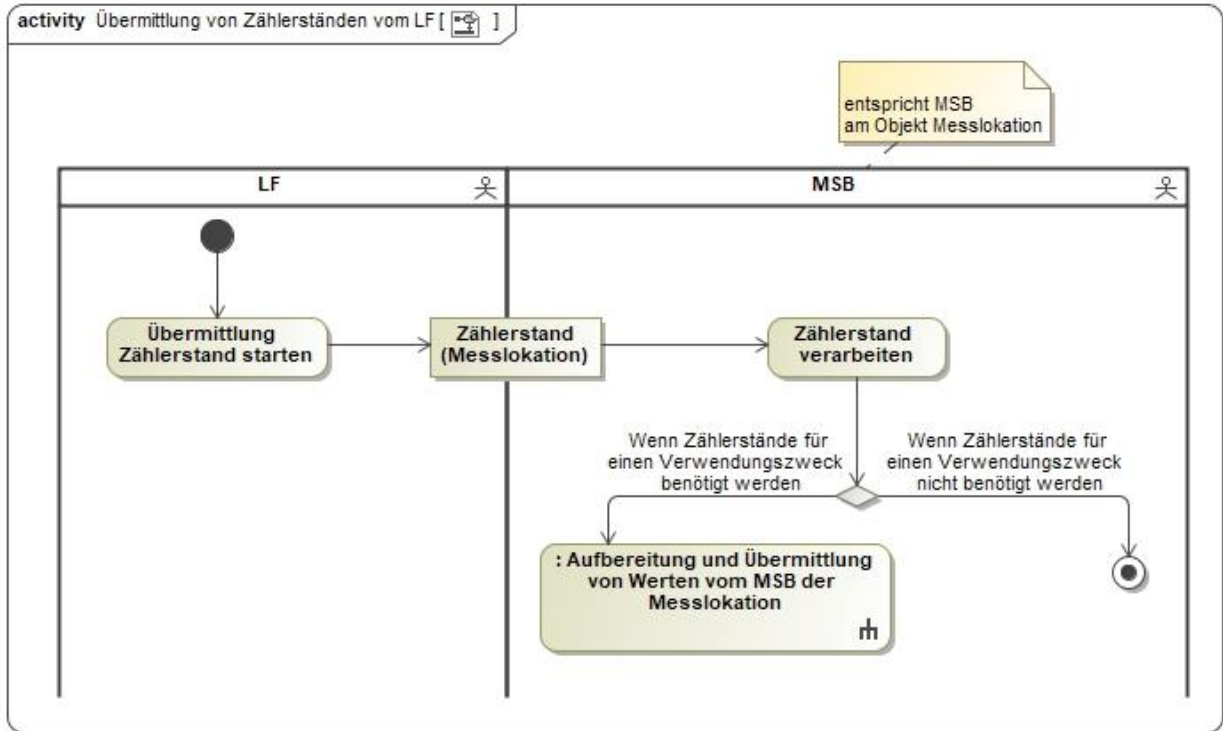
activity Übermittlung von Zählerständen vom LF [ ]

entspricht MSB am Objekt Messlokation

LF

MSB

Übermittlung Zählerstand starten

Zählerstand (Messlokation)

Zählerstand verarbeiten

Wenn Zählerstände für einen Verwendungszweck benötigt werden

Wenn Zählerstände für einen Verwendungszweck nicht benötigt werden

: Aufbereitung und Übermittlung von Werten vom MSB der Messlokation